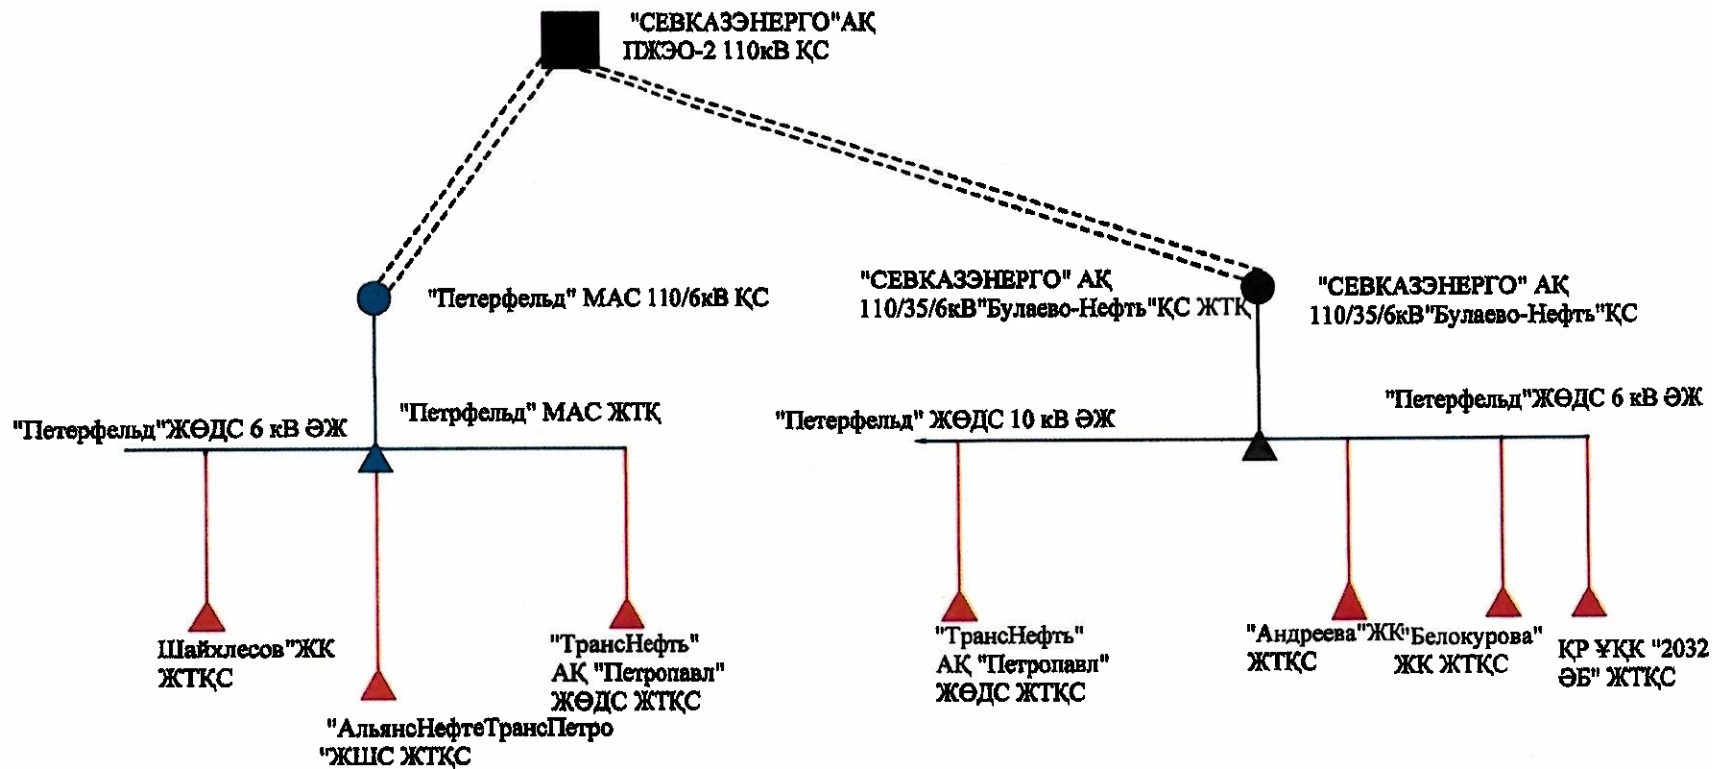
"СЕВКАЗЭНЕРГО"АҚ
ПЖЭО-2 110кВ ҚС

"Петерфельд" МАС 110/6кВ ҚС

"СЕВКАЗЭНЕРГО" АҚ
110/35/6кВ"Булаево-Нефть"ҚС ЖТК

"СЕВКАЗЭНЕРГО" АҚ
110/35/6кВ"Булаево-Нефть"ҚС

"Петерфельд"ЖӨДС 6 кВ ӘЖ

"Петрфельд" МАС ЖТҚ

"Петерфельд" ЖӨДС 10 кВ ӘЖ

"Петерфельд"ЖӨДС 6 кВ ӘЖ

Шайхлесов"ЖК
ЖТҚС

"АльянсНефтеТрансПетро
"ЖШС ЖТҚС

"ТрансНефть"
АҚ "Петропавл"
ЖӨДС ЖТҚС

"ТрансНефть"
АҚ "Петропавл"
ЖӨДС ЖТҚС

"Андреева"ЖК
ЖТҚС

"Белокурова"
ЖК ЖТҚС

ҚР ҰҚК "2032
ӘБ" ЖТҚС